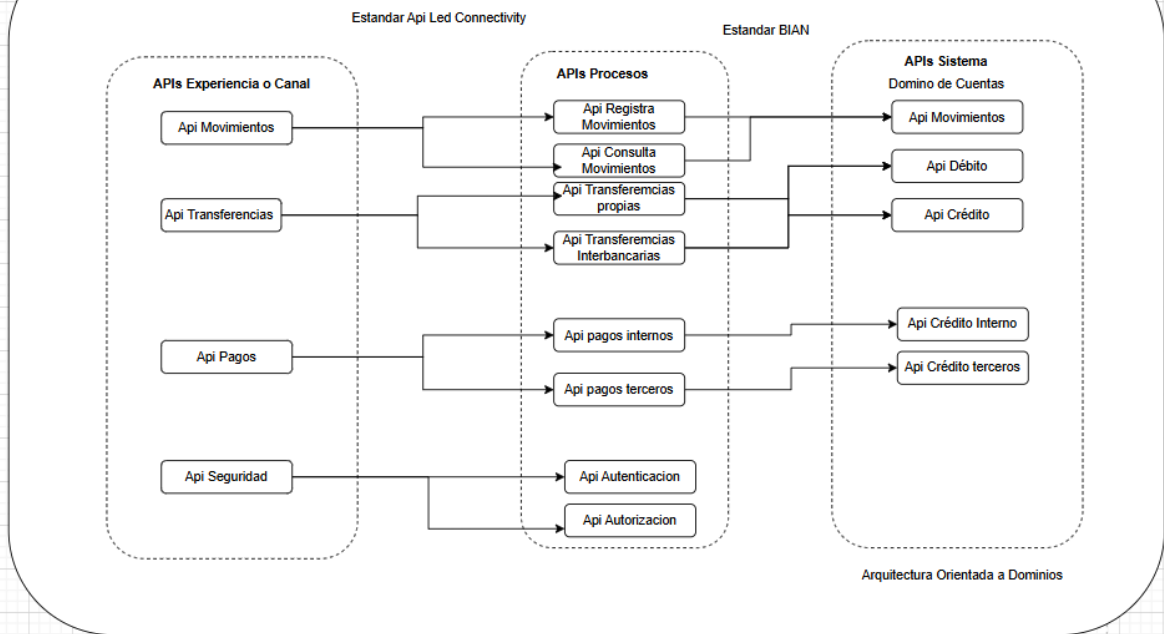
Estandar Api Led Connectivity

Estandar BIAN

APIs Experiencia o Canal

Api Movimientos

Api Transferencias

Api Pagos

Api Seguridad

APIs Procesos

Api Registra Movimientos

Api Consulta Movimientos

Api Transferemcias propias

Api Transferemcias Interbancarias

Api pagos internos

Api pagos terceros

Api Autenticacion

Api Autorizacion

APIs Sistema

Domino de Cuentas

Api Movimientos

Api Débito

Api Crédito

Api Crédito Interno

Api Crédito terceros

Arquitectura Orientada a Dominios